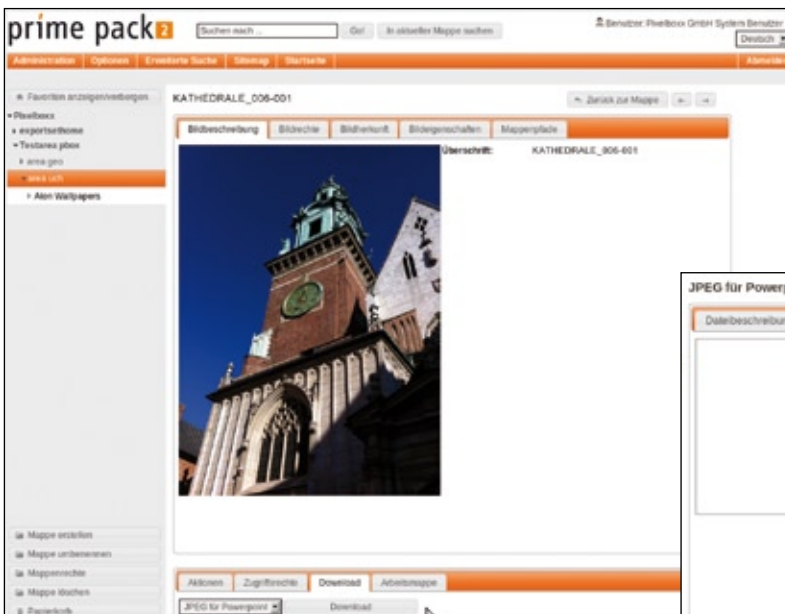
prime pack 2

Suchen nach ...
Go!
In aktueller Mappe suchen

Benutzer: Pixelboxx GmbH System Benutzer
Deutsch

Administration | Optionen | Erweiterte Suche | Sitemap | Startseite
Abmelden

Favoriten anzeigen/verbergen
Pixelboxx
exportsethome
Testarea pbox
area geo
area uch
Alon Wallpapers

KATHEDRALE_006-001

Zurück zur Mappe

Bildbeschreibung | Bildrechte | Bildherkunft | Bildeigenschaften | Mappenpfade

Überschrift: KATHEDRALE_006-001

JPEG für Powerp
Dateibeschreibun

Mappe erstellen
Mappe umbenennen
Mappenrechte
Mappe löschen
Papierkorb

Aktionen | Zugriffsrechte | Download | Arbeitsmappe

JPEG für Powerpoint
Download